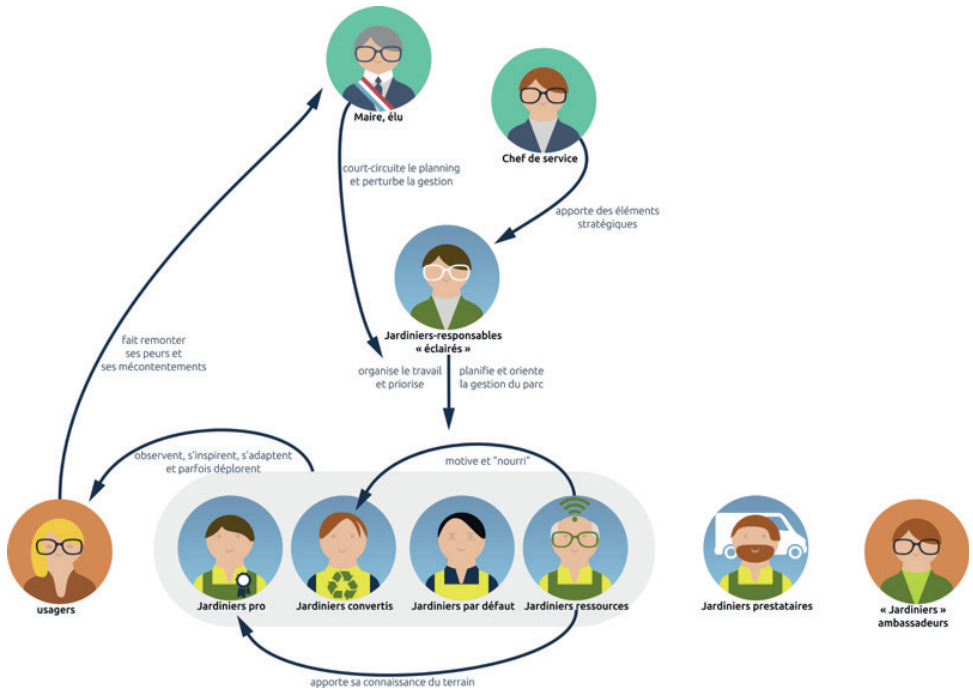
Maire, élu

Chef de service

court-circuite le planning et perturbe la gestion

apporte des éléments stratégiques

Jardiniers-responsables « éclairés »

fait remonter ses peurs et ses mécontentements

organise le travail et priorise

planifie et oriente la gestion du parc

observent, s'inspirent, s'adaptent et parfois déplorent

motive et "nourri"

usagers

Jardiniers pro

Jardiniers convertis

Jardiniers par défaut

Jardiniers ressources

Jardiniers prestataires

« Jardiniers » ambassadeurs

apporte sa connaissance du terrain